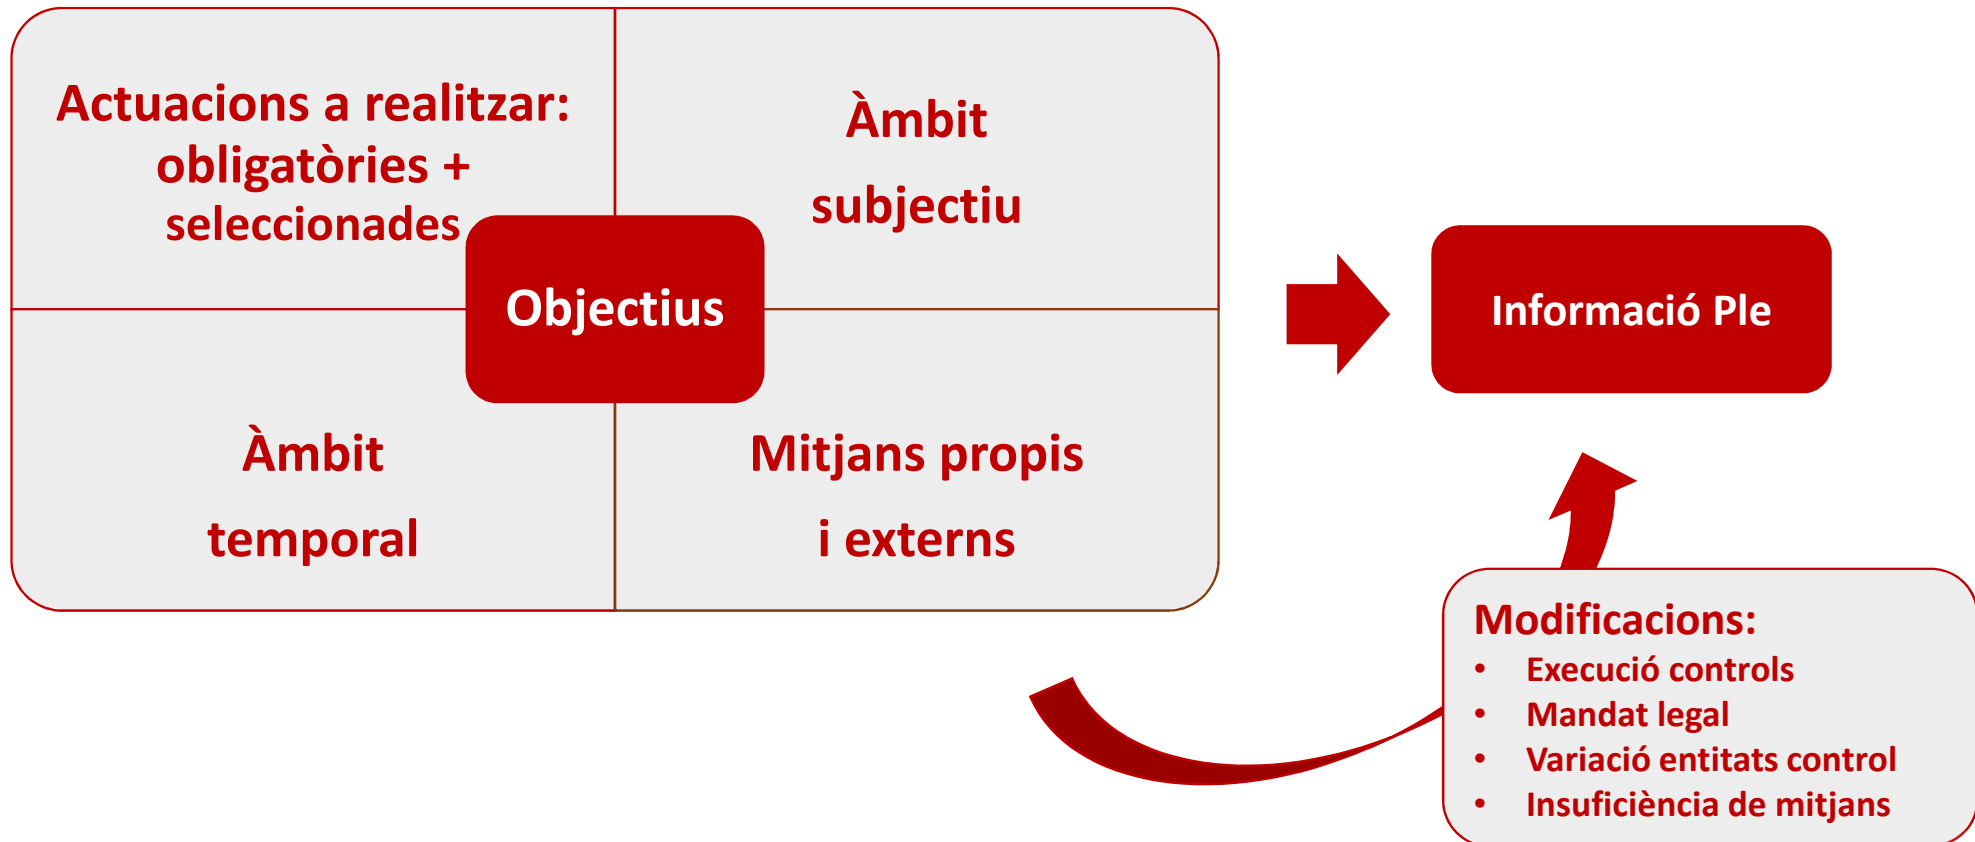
Actuacions a realitzar: obligatòries + seleccionades

Àmbit subjectiu

Objectius

Àmbit temporal

Mitjans propis i externs

Informació Ple

Modificacions:
• Execució controls
• Mandat legal
• Variació entitats control
• Insuficiència de mitjans